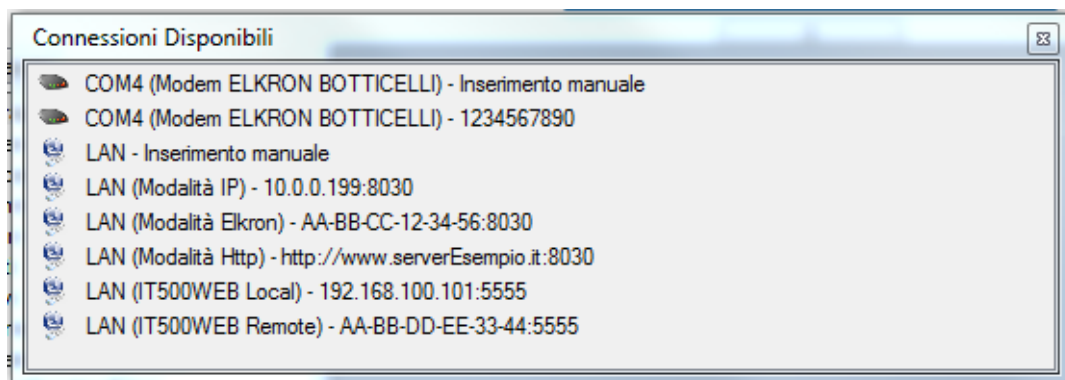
Connessioni Disponibili

COM4 (Modem ELKRON BOTTICELLI) - Inserimento manuale
COM4 (Modem ELKRON BOTTICELLI) - 1234567890
LAN - Inserimento manuale
LAN (Modalità IP) - 10.0.0.199:8030
LAN (Modalità Elkron) - AA-BB-CC-12-34-56:8030
LAN (Modalità Http) - http://www.serverEsempio.it:8030
LAN (IT500WEB Local) - 192.168.100.101:5555
LAN (IT500WEB Remote) - AA-BB-DD-EE-33-44:5555